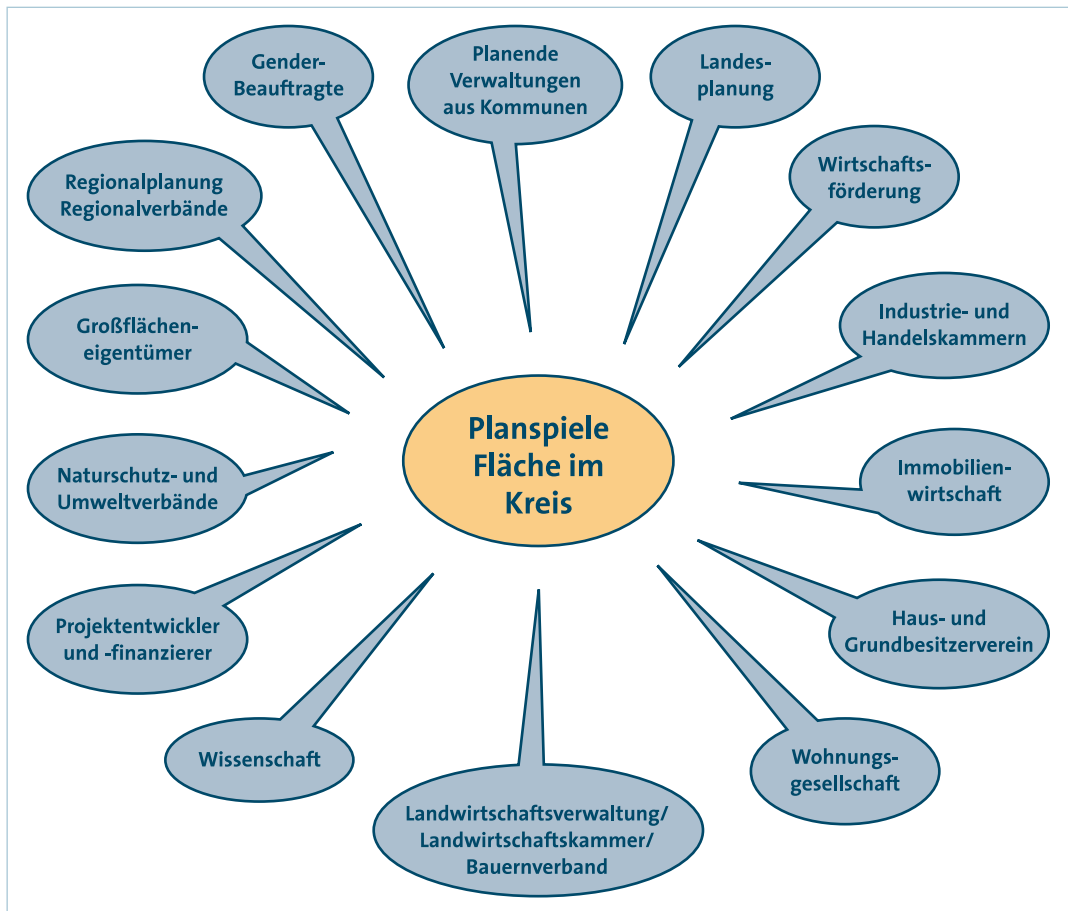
Gender-Beauftragte

Planende Verwaltungen aus Kommunen

Landes-planung

Wirtschafts-förderung

Regionalplanung Regionalverbände

Großflächen-eigentümer

Industrie- und Handelskammern

Planspiele Fläche im Kreis

Naturschutz- und Umweltverbände

Immobilien-wirtschaft

Projektentwickler und -finanzierer

Haus- und Grundbesitzerverein

Wissenschaft

Wohnungs-gesellschaft

Landwirtschaftsverwaltung/ Landwirtschaftskammer/ Bauernverband